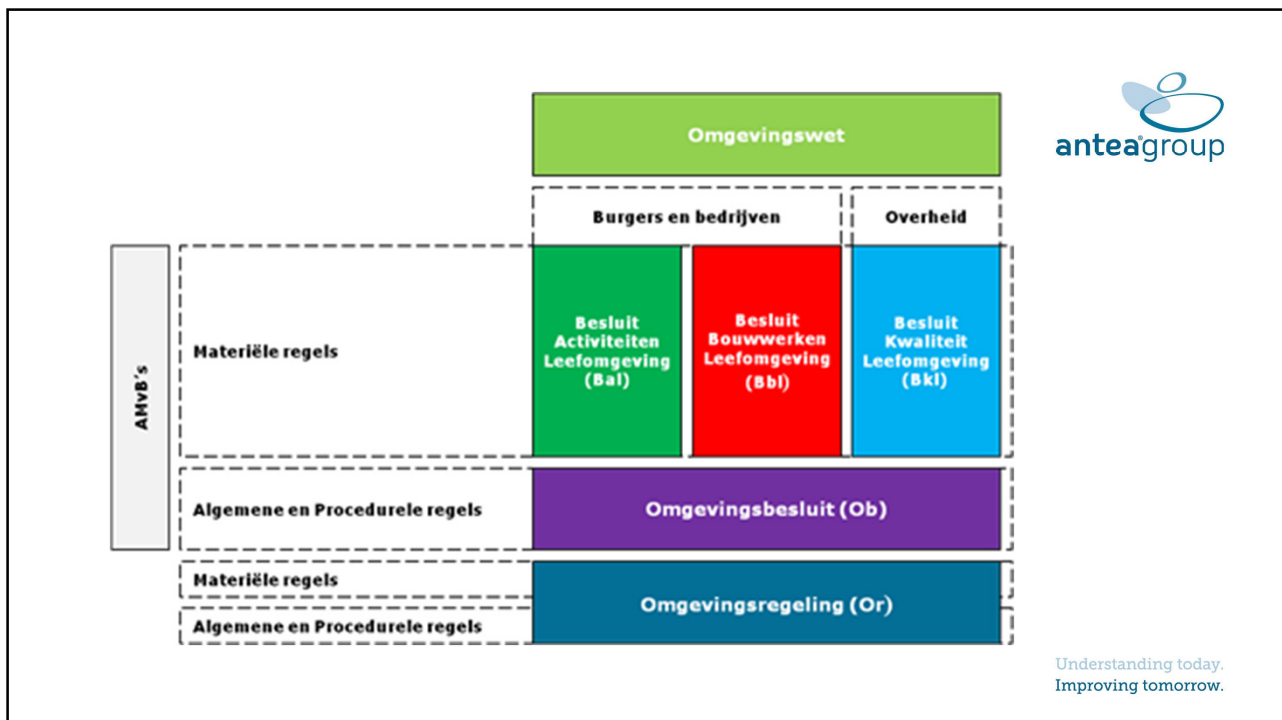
anteagroup

Omgevingswet

Burgers en bedrijven

Overheid

AMvB's

Materiële regels

Besluit Activiteiten Leefomgeving (Bal)

Besluit Bouwwerken Leefomgeving (Bbl)

Besluit Kwaliteit Leefomgeving (Bkl)

Algemene en Procedurele regels

Omgevingsbesluit (Ob)

Materiële regels

Omgevingsregeling (Or)

Algemene en Procedurele regels

Understanding today.
Improving tomorrow.